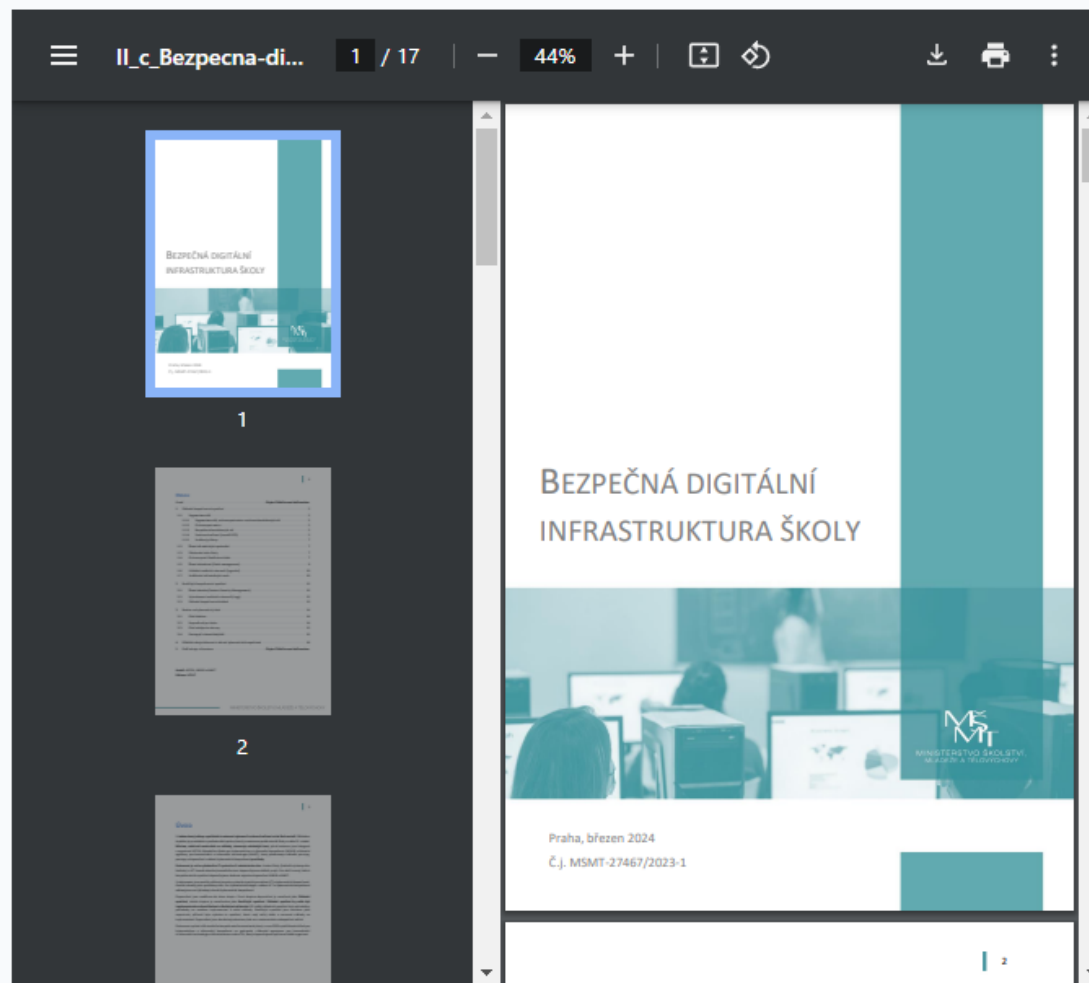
II_c_Bezpecna-di... 1 / 17 − 44% +

BEZPEČNÁ DIGITÁLNÍ INFRASTRUKTURA ŠKOLY

1

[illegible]

2

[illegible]

BEZPEČNÁ DIGITÁLNÍ INFRASTRUKTURA ŠKOLY

MŠMT
MINISTERSTVO ŠKOLSTVÍ, MLÁDEŽE A TĚLOVÝCHOVY

Praha, březen 2024
Č.j. MSMT-27467/2023-1

2